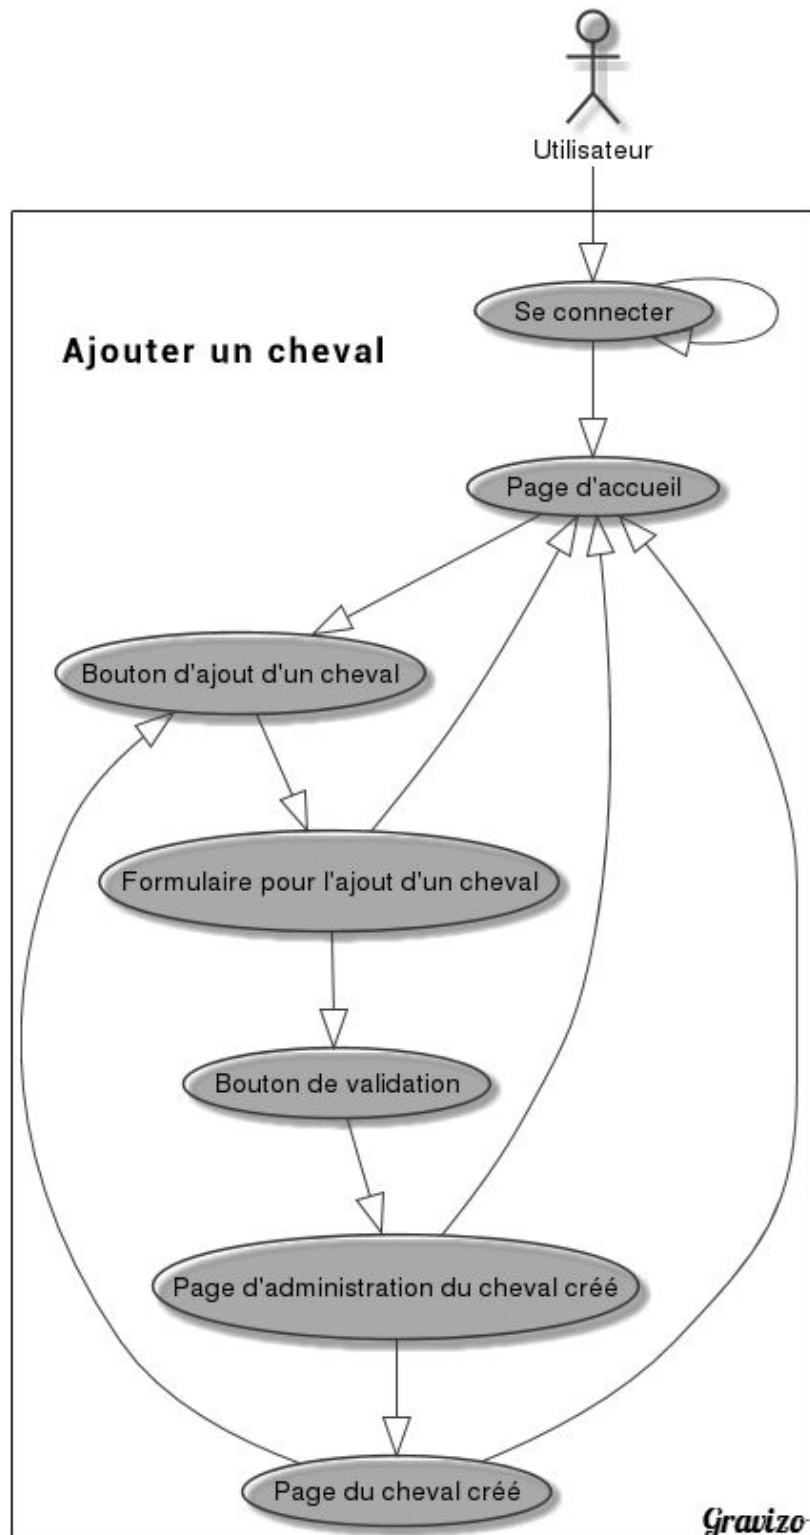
Utilisateur

Ajouter un cheval

Se connecter

Page d'accueil

Bouton d'ajout d'un cheval

Formulaire pour l'ajout d'un cheval

Bouton de validation

Page d'administration du cheval créé

Page du cheval créé

Gravizo